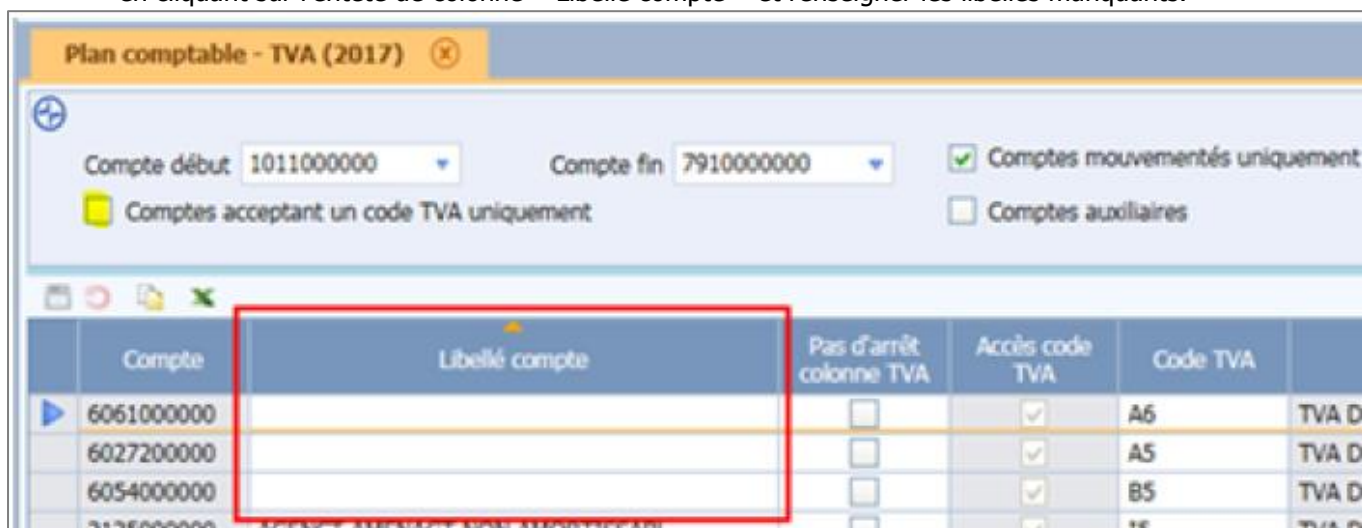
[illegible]

Plan comptable - TVA (2017)

Compte début 1011000000

Compte fin 7910000000

Comptes mouvementés uniquement

Comptes acceptant un code TVA uniquement

Comptes auxiliaires

| Compte | Libellé compte | Pas d'arrêt colonne TVA | Accès code TVA | Code TVA | |
|---|---|---|---|---|---|
| 6061000000 | | | | A6 | TVA D |
| 6027200000 | | | | A5 | TVA D |
| 6054000000 | | | | B5 | TVA D |
| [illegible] | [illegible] | | | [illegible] | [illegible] |